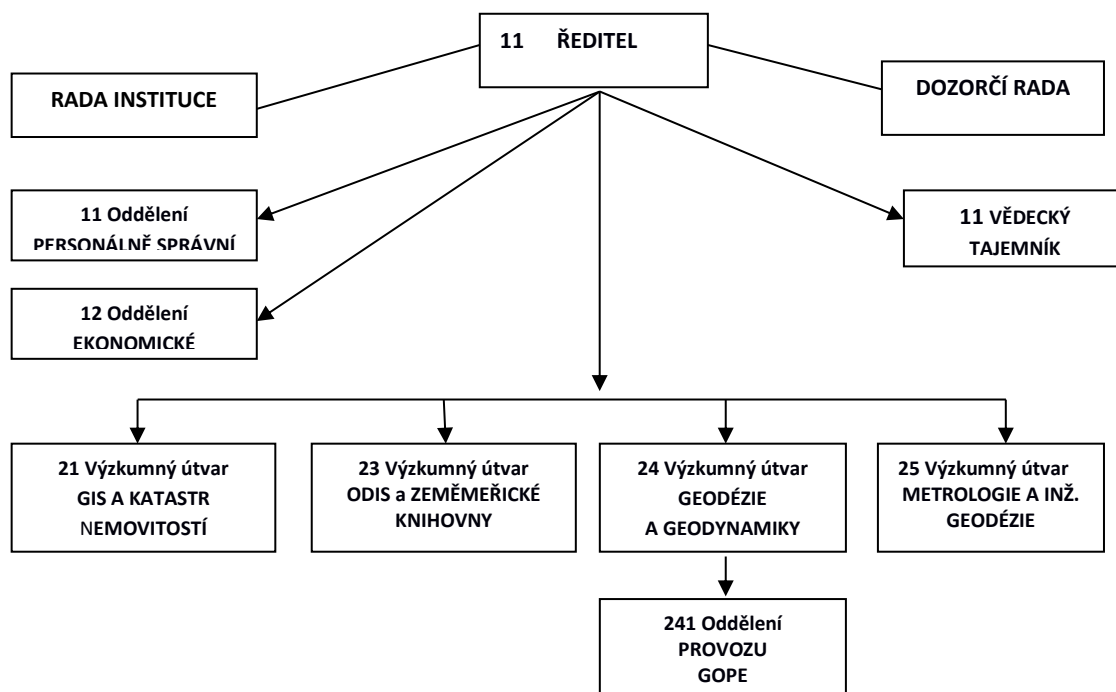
11 ŘEDITEL

RADA INSTITUCE

DOZORČÍ RADA

11 Oddělení PERSONÁLNĚ SPRÁVNÍ

11 VĚDECKÝ TAJEMNÍK

12 Oddělení EKONOMICKÉ

21 Výzkumný útvar GIS A KATASTR NEMOVITOSTÍ

23 Výzkumný útvar ODIS a ZEMĚMĚŘICKÉ KNIHOVNY

24 Výzkumný útvar GEODÉZIE A GEODYNAMIKY

25 Výzkumný útvar METROLOGIE A INŽ. GEODÉZIE

241 Oddělení PROVOZU GOPE